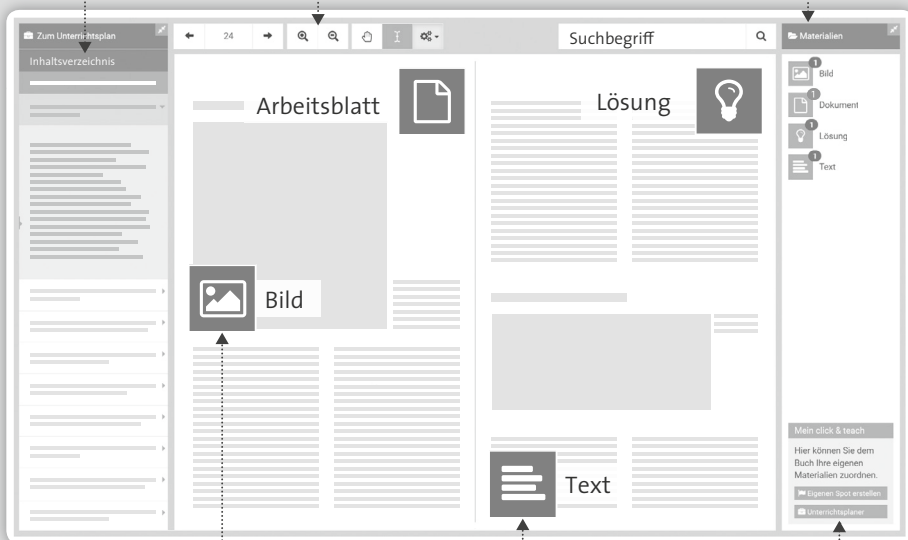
Zum Unterrichtsplan

Inhaltsverzeichnis

24

Suchbegriff

Materialien

Arbeitsblatt

Lösung

Bild

Text

1 Bild

1 Dokument

1 Lösung

1 Text

Mein click & teach

Hier können Sie dem Buch Ihre eigenen Materialien zuordnen.

Eigenen Spot erstellen

Unterrichtsplaner